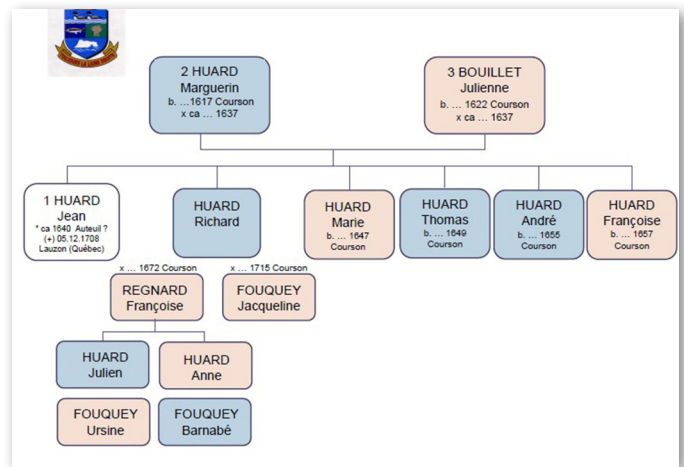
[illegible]

2 HUARD
Marguerin
b. …1617 Courson
x ca … 1637

3 BOUILLET
Julienne
b. … 1622 Courson
x ca … 1637

1 HUARD
Jean
* ca 1640 Auteuil ?
(+) 05.12.1708
Lauzon (Québec)

HUARD
Richard

HUARD
Marie
b. … 1647
Courson

HUARD
Thomas
b. … 1649
Courson

HUARD
André
b. … 1655
Courson

HUARD
Françoise
b. … 1657
Courson

x … 1672 Courson

x … 1715 Courson

REGNARD
Françoise

FOUQUEY
Jacqueline

HUARD
Julien

HUARD
Anne

FOUQUEY
Ursine

FOUQUEY
Barnabé